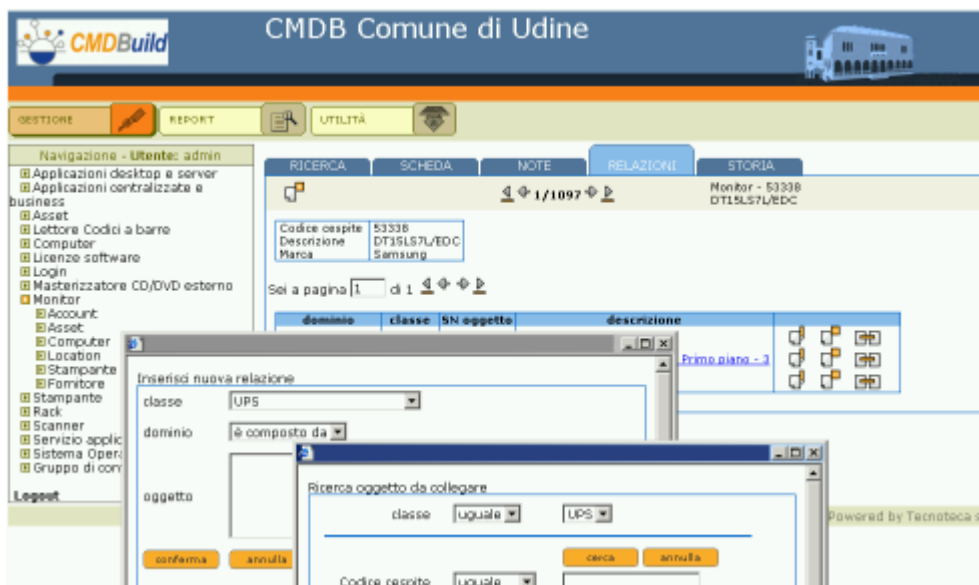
CMDBuild

CMDB Comune di Udine

GESTIONE REPORT UTILITÀ

Navigazione - Utente: admin
Applicazioni desktop e server
Applicazioni centralizzate e business
Asset
Lettore Codici a barre
Computer
Licenze software
Login
Masterizzatore CD/DVD esterno
Monitor
Account
Asset
Computer
Location
Stampante
Fornitore
Stampante
Rack
Scanner
Servizio applic
Sistema Opera
Gruppo di con

Logout

RICERCA SCHEDA NOTE RELAZIONI STORIA

1/1097

Monitor - 53338 DT15LS7L/EDC

| Codice cespite | 53338 |
|---|---|
| Descrizione | DT15LS7L/EDC |
| Marca | Samsung |

Sei a pagina 1 di 1

| dominio | classe | SN oggetto | descrizione |
|---|---|---|---|
| | | | Primo piano - 3 |

Inserisci nuova relazione
classe UPS
dominio è composto da
oggetto
conferma annulla

Ricerca oggetto da collegare
classe uguale UPS
cerca annulla
Codice cespite uguale

Powered by Tecnoteca s